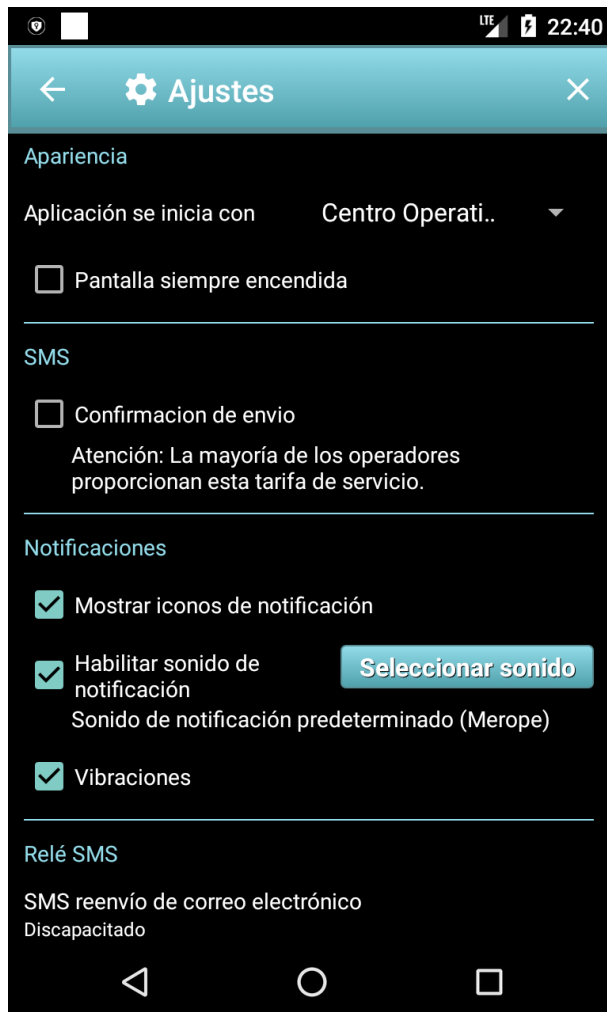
LTE 22:40

Ajustes

Apariencia

Aplicación se inicia con Centro Operati..

Pantalla siempre encendida

SMS

Confirmacion de envio

Atención: La mayoría de los operadores proporcionan esta tarifa de servicio.

Notificaciones

Mostrar iconos de notificación

Habilitar sonido de notificación

Seleccionar sonido

Sonido de notificación predeterminado (Merope)

Vibraciones

Relé SMS

SMS reenvío de correo electrónico

Discapacitado